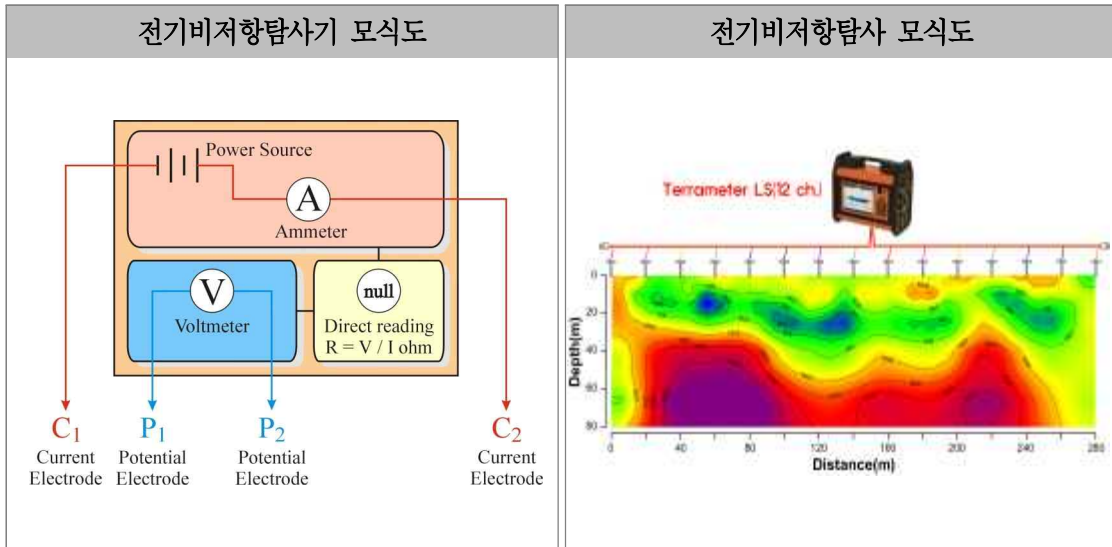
| 전기비저항탐사기 모식도 | 전기비저항탐사 모식도 |
|---|---|
| Power Source<br>A<br>Ammeter<br>V<br>Voltmeter<br>null<br>Direct reading<br>R = V / I ohm<br>$C_1$<br>Current Electrode<br>$P_1$<br>Potential Electrode<br>$P_2$<br>Potential Electrode<br>$C_2$<br>Current Electrode | Terrameter LS(12 ch.)<br>0<br>20<br>40<br>60<br>80<br>Depth(m)<br>0 40 80 120 160 200 240 280<br>Distance(m) |